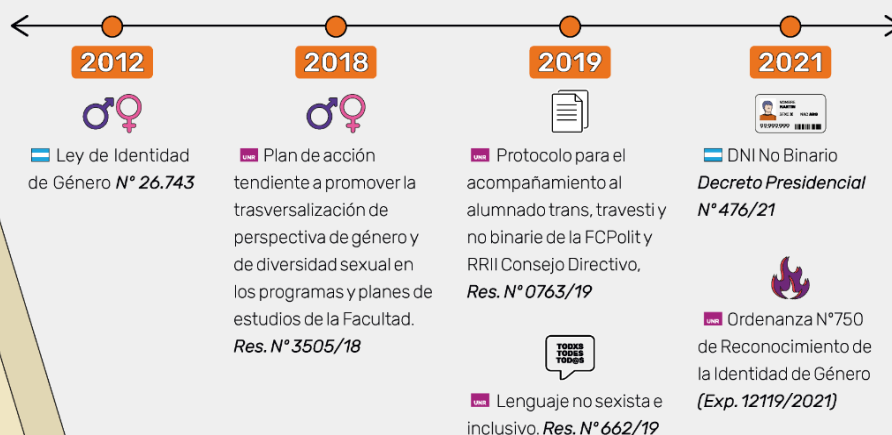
2012

Ley de Identidad de Género *N° 26.743*

2018

UNR Plan de acción tendiente a promover la trasversalización de perspectiva de género y de diversidad sexual en los programas y planes de estudios de la Facultad. *Res. N° 3505/18*

2019

UNR Protocolo para el acompañamiento al alumnado trans, travesti y no binarie de la FCPolit y RRII Consejo Directivo, *Res. N° 0763/19*

TODXS TODES TOD@S

UNR Lenguaje no sexista e inclusivo. *Res. N° 662/19*

2021

DNI No Binario *Decreto Presidencial N° 476/21*

UNR Ordenanza N°750 de Reconocimiento de la Identidad de Género *(Exp. 12119/2021)*